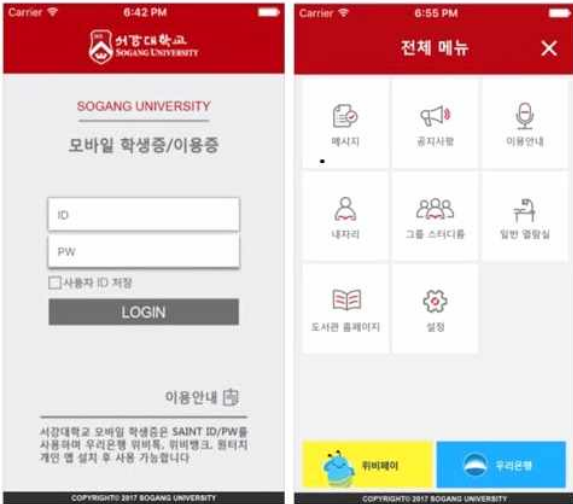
Carrier 6:42 PM

서강대학교 SOGANG UNIVERSITY

SOGANG UNIVERSITY

모바일 학생증/이용증

ID

PW

사용자 ID 저장

LOGIN

이용안내

서강대학교 모바일 학생증은 SAINT ID/PW를 사용하며 우리은행 위비톡, 위비뱅크, 원터치 개인 앱 설치 후 사용 가능합니다

COPYRIGHT© 2017 SOGANG UNIVERSITY

Carrier 6:55 PM

전체 메뉴

메시지

공지사항

이용안내

내자리

그룹 스터디룸

일반 열람실

도서관 홈페이지

설정

위비페이

우리은행

COPYRIGHT© 2017 SOGANG UNIVERSITY